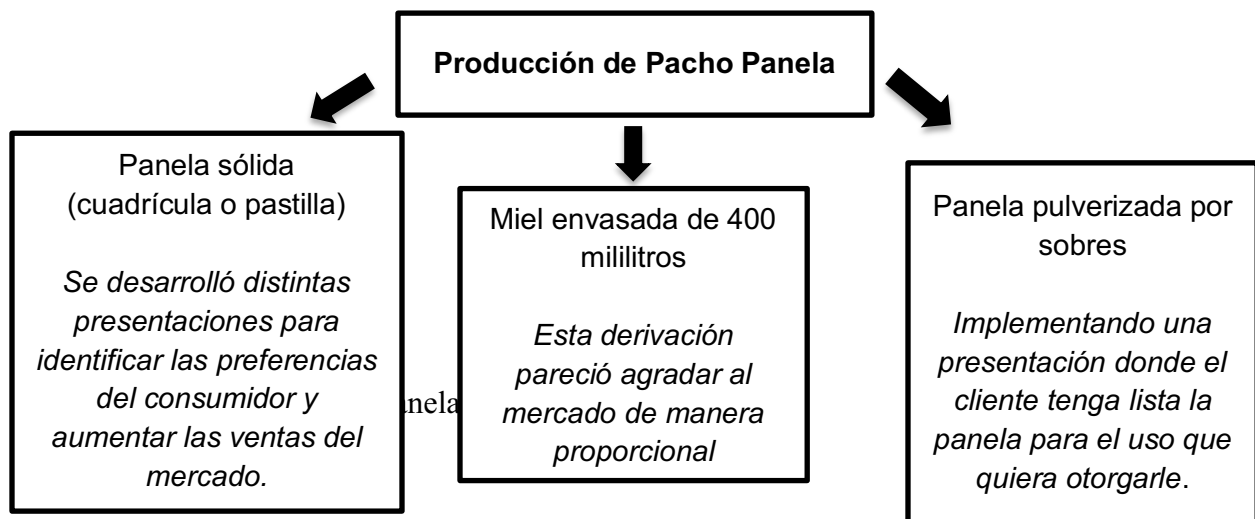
Producción de Pacho Panela

Panela sólida (cuadrícula o pastilla)

*Se desarrolló distintas presentaciones para identificar las preferencias del consumidor y aumentar las ventas del mercado.*

nela

Miel envasada de 400 mililitros

*Esta derivación pareció agradar al mercado de manera proporcional*

Panela pulverizada por sobres

*Implementando una presentación donde el cliente tenga lista la panela para el uso que quiera otorgarle*.